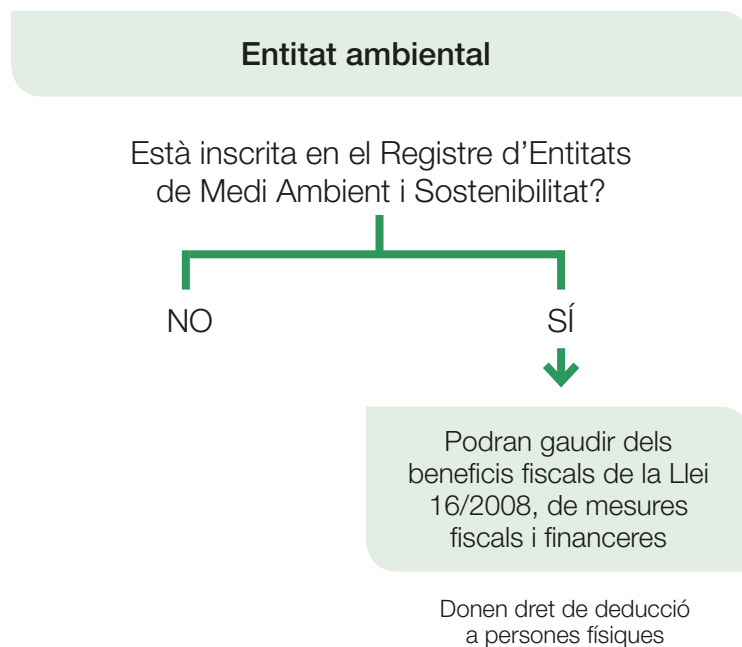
Entitat ambiental

Està inscrita en el Registre d'Entitats de Medi Ambient i Sostenibilitat?

NO

SÍ

Podran gaudir dels beneficis fiscals de la Llei 16/2008, de mesures fiscals i financeres

Donen dret de deducció a persones físiques